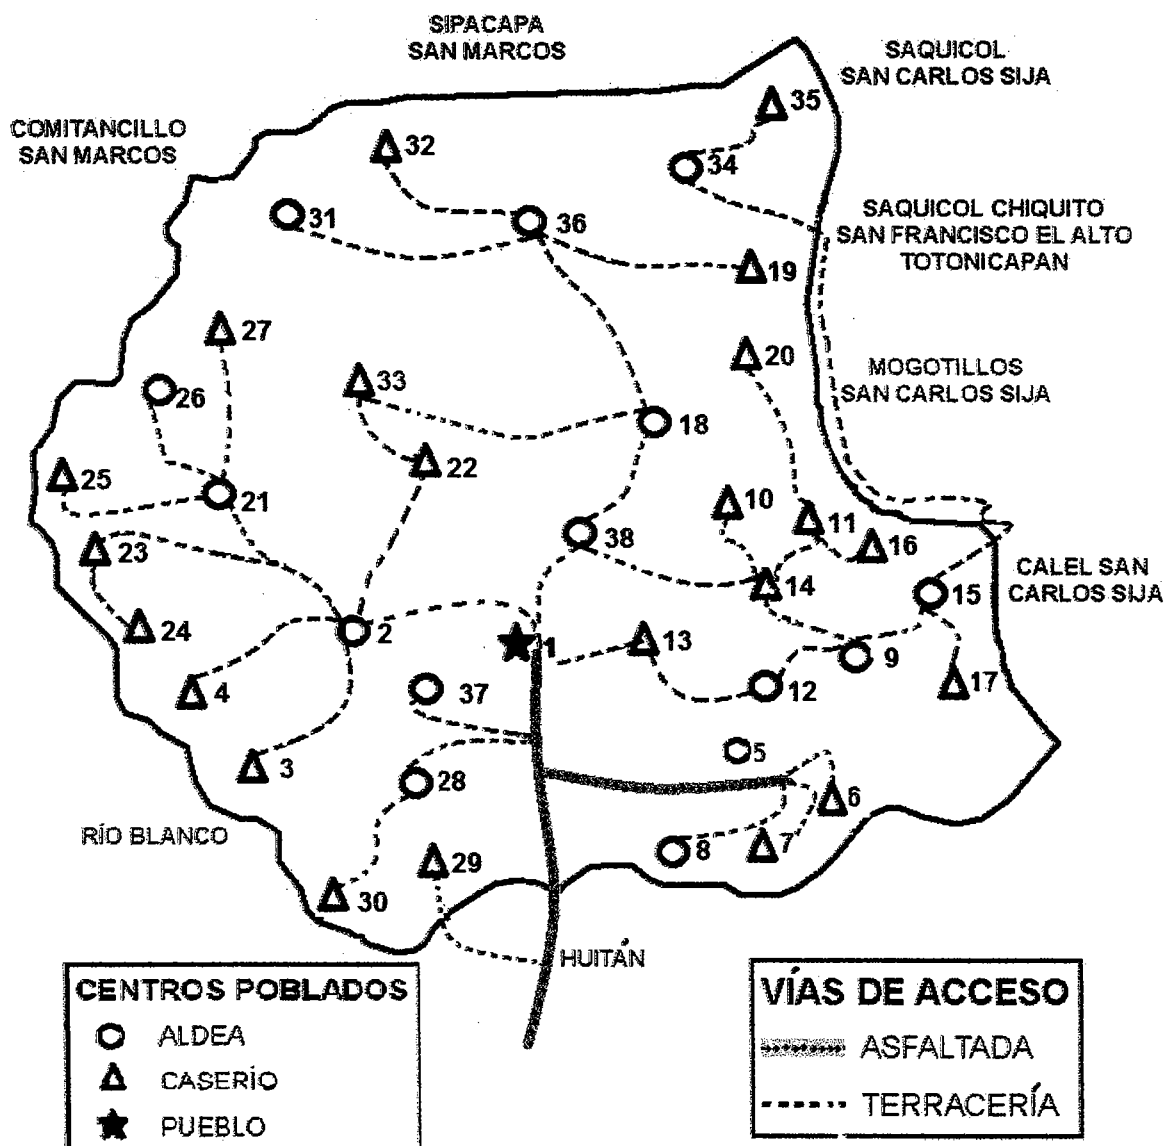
SIPACAPA
SAN MARCOS

SAQUICOL
SAN CARLOS SIJA

COMITANCILLO
SAN MARCOS

35
32
34
31
36
SAQUICOL CHIQUITO
SAN FRANCISCO EL ALTO
TOTONICAPAN
19
27
20
MOGOTILLOS
SAN CARLOS SIJA
26
33
18
25
21
22
10
11
16
23
38
14
CALEL SAN
CARLOS SIJA
15
24
2
1
13
9
17
4
37
12
3
5
28
6
RÍO BLANCO
7
8
29
30
HUITÁN

CENTROS POBLADOS
ALDEA
CASERÍO
PUEBLO

VÍAS DE ACCESO
ASFALTADA
TERRACERÍA